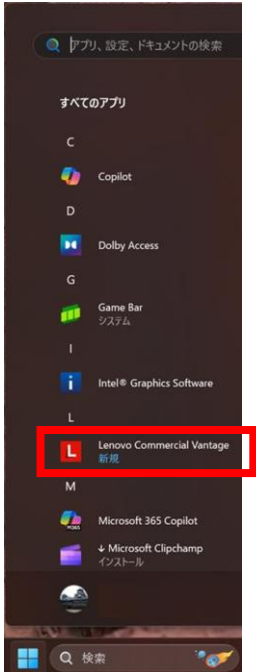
アプリ、設定、ドキュメントの検索

すべてのアプリ

C

Copilot

D

Dolby Access

G

Game Bar
システム

I

Intel® Graphics Software

L

Lenovo Commercial Vantage
新規

M

Microsoft 365 Copilot

↓ Microsoft Clipchamp
インストール

検索